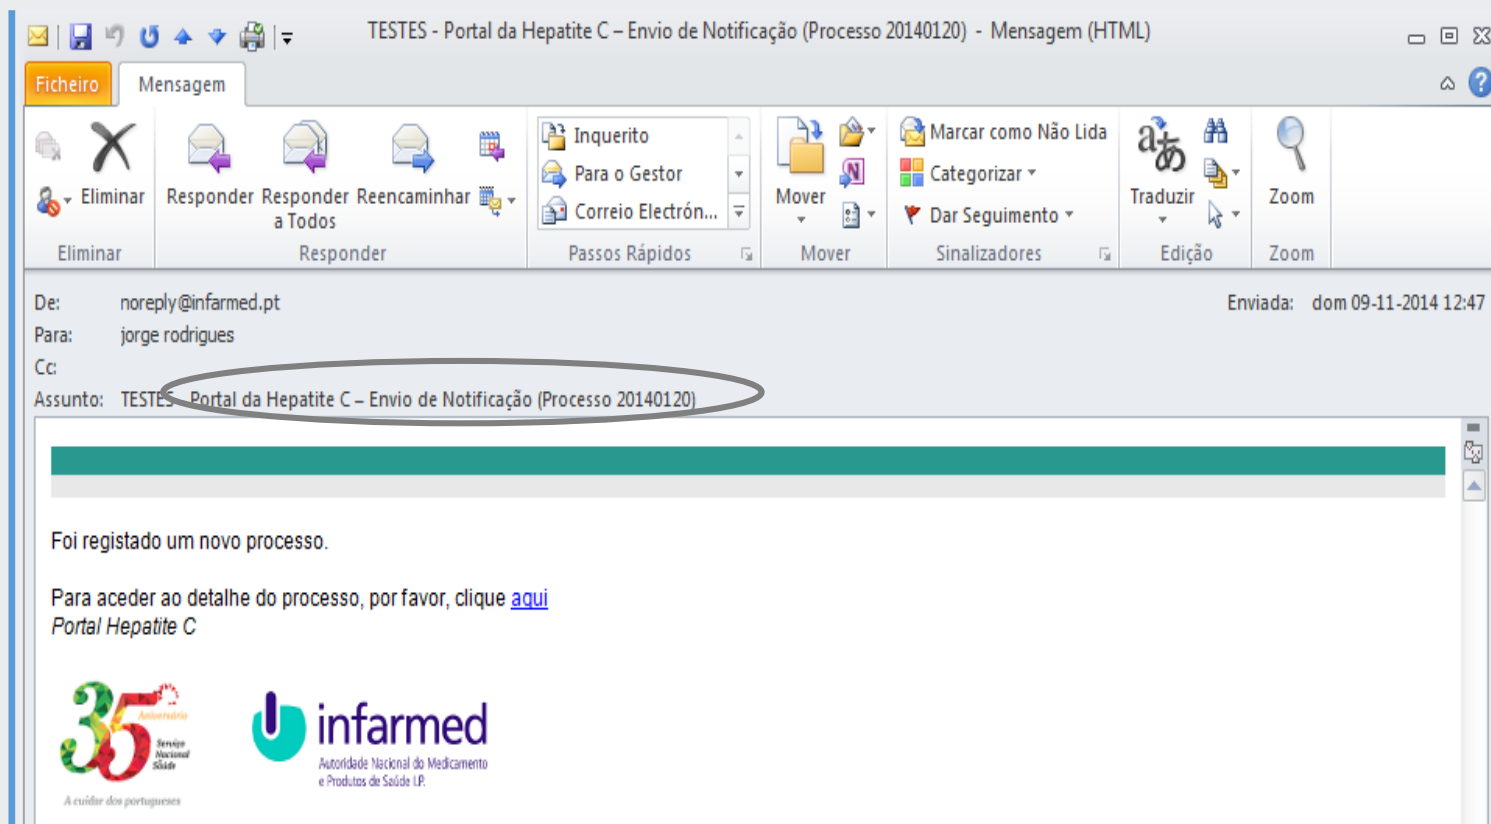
TESTES - Portal da Hepatite C – Envio de Notificação (Processo 20140120) - Mensagem (HTML)

Ficheiro
Mensagem

Eliminar
Eliminar

Responder
Responder a Todos
Reencaminhar
Responder

Inquerito
Para o Gestor
Correio Electrón...
Passos Rápidos

Mover
Mover

Marcar como Não Lida
Categorizar
Dar Seguimento
Sinalizadores

Traduzir
Edição

Zoom
Zoom

De: noreply@infarmed.pt
Para: jorge rodrigues
Cc:
Assunto: TESTES - Portal da Hepatite C – Envio de Notificação (Processo 20140120)
Enviada: dom 09-11-2014 12:47

Foi registado um novo processo.

Para aceder ao detalhe do processo, por favor, clique aqui
Portal Hepatite C

35 Aniversário Serviço Nacional Saúde
A cuidar dos portugueses

infarmed
Autoridade Nacional do Medicamento e Produtos de Saúde I.P.